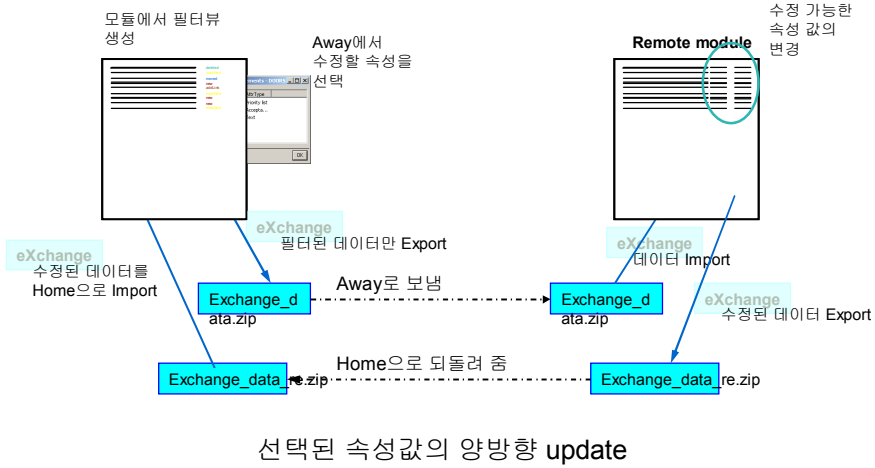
모듈에서 필터뷰 생성

Away에서 수정할 속성을 선택

ributes - DOORS
utrType
Priority list
Accepta...
Text
OK

Remote module

수정 가능한 속성 값의 변경

eXchange
필터된 데이터만 Export

eXchange
수정된 데이터를 Home으로 Import

eXchange
데이터 Import

eXchange
수정된 데이터 Export

Exchange_data.zip

Away로 보냄

Exchange_data.zip

Home으로 되돌려 줌

Exchange_data_re.zip

Exchange_data_re.zip

선택된 속성값의 양방향 update